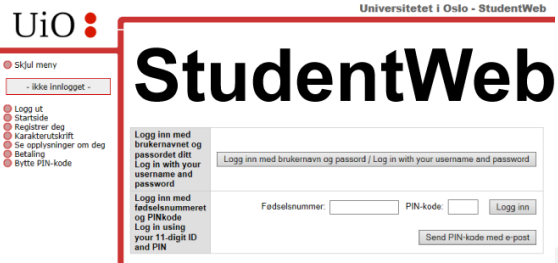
UiO

Universitetet i Oslo - StudentWeb

Skjul meny

- ikke innlogget -

Logg ut
Startside
Registrer deg
Karakterutskrift
Se opplysninger om deg
Betaling
Bytte PIN-kode

StudentWeb

| Logg inn med brukernavnet og passordet ditt Log in with your username and password | Logg inn med brukernavn og passord / Log in with your username and password |
|---|---|
| Logg inn med fødselsnummeret og PINkode Log in using your 11-digit ID and PIN | Fødselsnummer: PIN-kode: Logg inn Send PIN-kode med e-post |